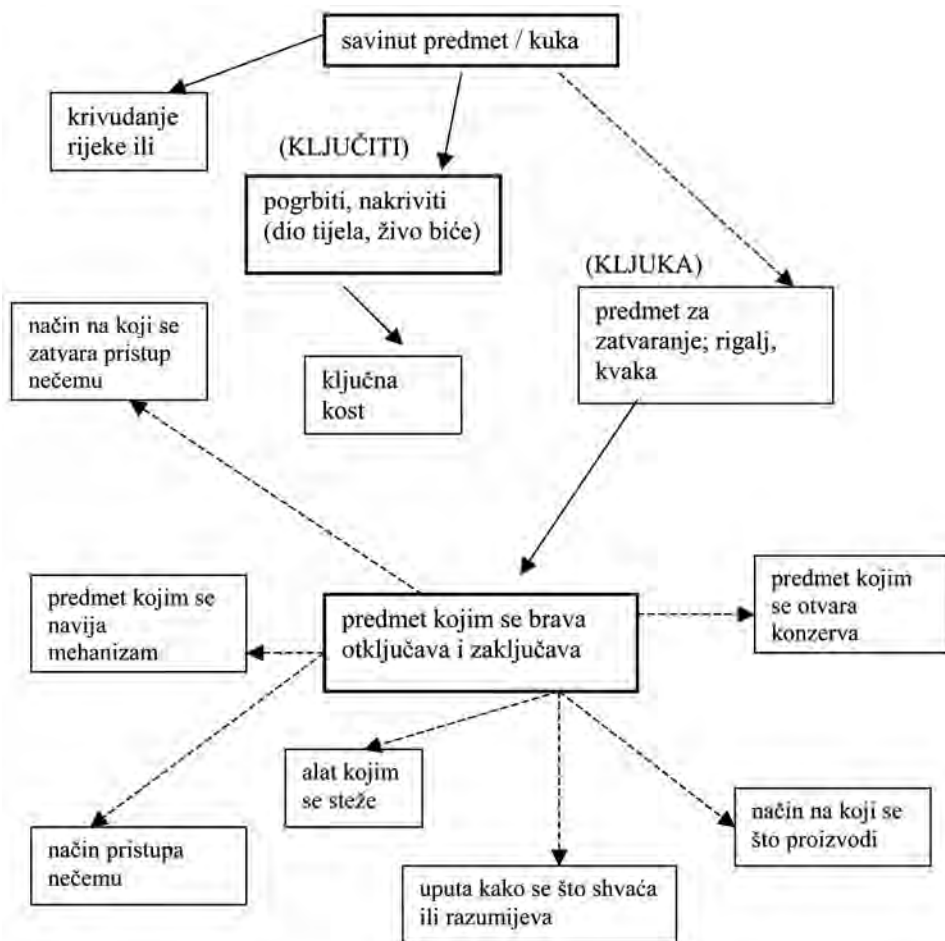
savinut predmet / kuka

krivudanje rijeke ili

(KLJUČITI)

pogrbiti, nakriviti (dio tijela, živo biće)

(KLJUKA)

predmet za zatvaranje; rigalj, kvaka

način na koji se zatvara pristup nečemu

ključna kost

predmet kojim se navija mehanizam

predmet kojim se brava otključava i zaključava

predmet kojim se otvara konzerva

alat kojim se steže

način na koji se što proizvodi

način pristupa nečemu

uputa kako se što shvaća ili razumijeva